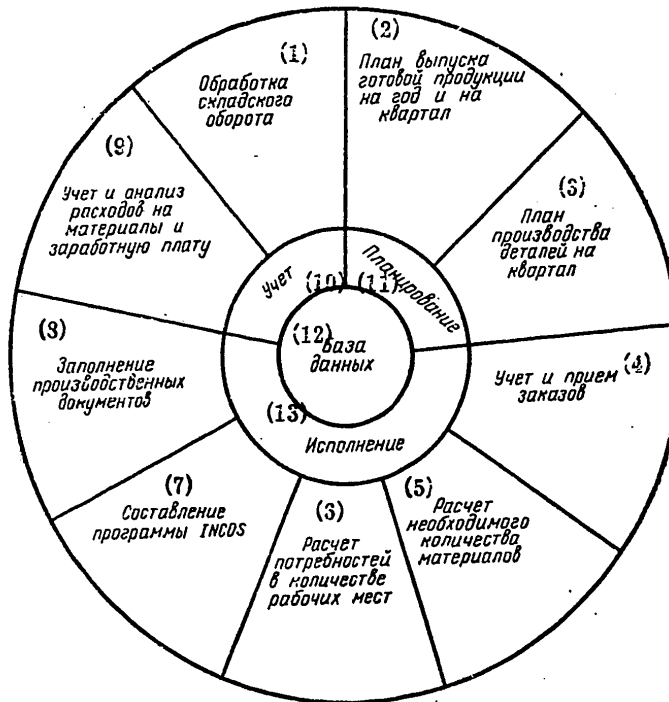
(1)
Обработка складского оборота

(2)
План выпуска готовой продукции на год и на квартал

(3)
План производства деталей на квартал

(4)
Учет и прием заказов

(5)
Расчет необходимого количества материалов

(3)
Расчет потребностей в количестве рабочих мест

(7)
Составление программы INCOS

(8)
Заполнение производственных документов

(9)
Учет и анализ расходов на материалы и заработную плату

(10) Учет

(11) Планирование

(12) База данных

(13) Исполнение